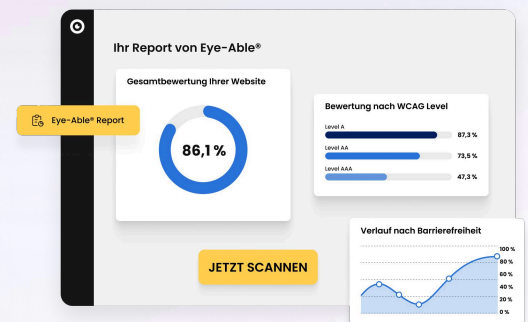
Ihr Report von Eye-Able®

Eye-Able® Report

Gesamtbewertung Ihrer Website

86,1 %

Bewertung nach WCAG Level

Level A 87,3 %

Level AA 73,5 %

Level AAA 47,3 %

JETZT SCANNEN

Verlauf nach Barrierefreiheit

100 %
80 %
60 %
40 %
20 %
0 %